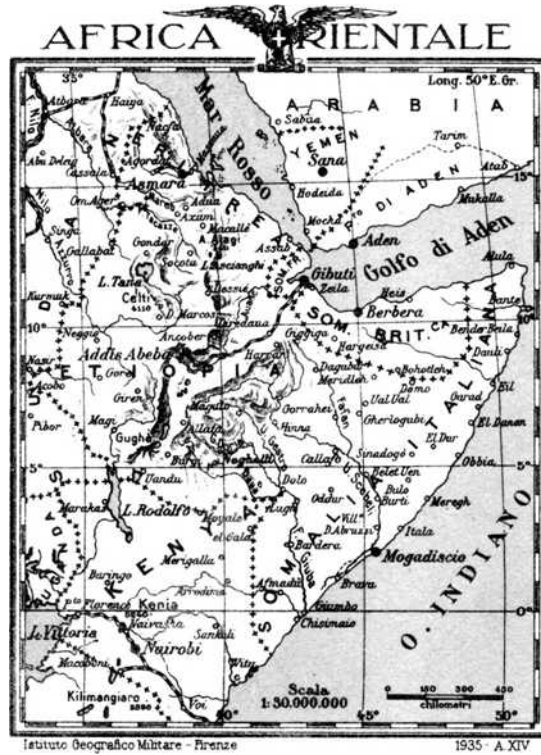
AFRICA ORIENTALE

Long. 50° E. Gr.

35°

ARABIA

Mar Rosso

YEMEN

Sabaa

Sana

Tarim

Atab

15°

Hodeida

Mocha

Mukalla

Aden

Golfo di Aden

Atbara

Baraka

Nacfa

Agordat

Cheren

Abu Deleg

Cassala

Asmara

Om Ager

Adua

Axum

Macallè

ERITREA

Assab

Gibuti

Zeila

Berbera

Heis

Alula

Dante

Bender Beila

Dauti

Eil

Gondar

Sócota

Gallabat

Singa

L. Tana

Celti

Dessiè

Debra Marcos

Diredaua

Ancober

Addis Abeba

Harrar

Giggiga

Hargeisa

SOM. BRIT.

10°

Kurmuk

Neggio

Nasir

Acobo

Gore

Gimma

Ghiren

Magi

Pibor

Gughè

Alata

Neghelli

Dagabur

Gorrahei

Ual Ual

Bohotle

Domo

Gherlogubi

Garad

El Danan

El Dur

Obbia

Sinadogò

Callafo

Dolo

Lugh

Oddur

Belet Uen

Bulo Burti

Meregh

Itala

Mogadiscio

Bardera

Brava

Chisimaio

Giumbo

ETIOPIA

SOMALIA ITALIANA

SUDAN

L. Rodolfo

Maraka

Moyale

El Uak

Merigalla

Vandu

Baringo

KENIA

Florence Kenia

Nairobi

Naivasha

L. Vittoria

Sankuli

Macobbini

Kilimangiaro

Voi

Vitu

Afmadu

5°

0°

O. INDIANO

Scala 1: 30.000.000

0 150 300 450 chilometri

45°

50°

Istituto Geografico Militare - Firenze

1935 - A XIV